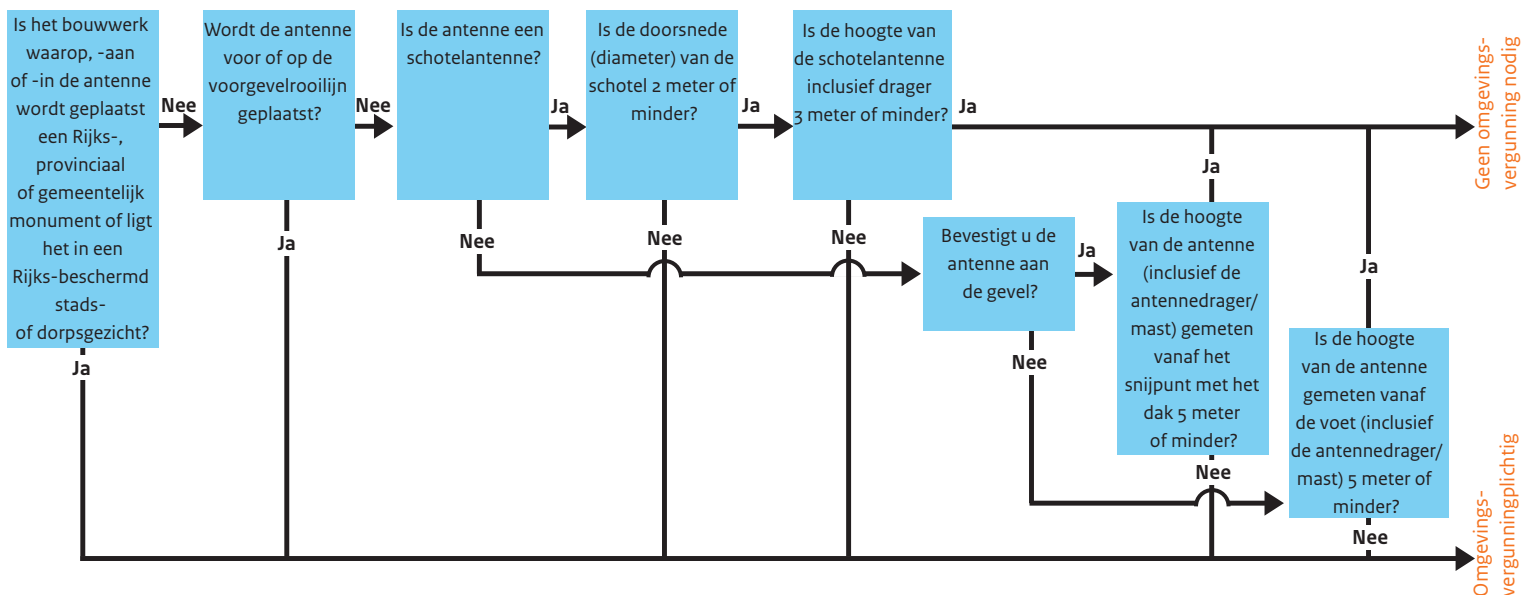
Is het bouwwerk waarop, -aan of -in de antenne wordt geplaatst een Rijks-, provinciaal of gemeentelijk monument of ligt het in een Rijks-beschermd stads- of dorpsgezicht?

Nee

Wordt de antenne voor of op de voorgevelrooilijn geplaatst?

Nee

Is de antenne een schotelantenne?

Ja

Is de doorsnede (diameter) van de schotel 2 meter of minder?

Ja

Is de hoogte van de schotelantenne inclusief drager 3 meter of minder?

Ja

Geen omgevings-vergunning nodig

Ja

Ja

Nee

Nee

Nee

Bevestigt u de antenne aan de gevel?

Ja

Is de hoogte van de antenne (inclusief de antennedrager/ mast) gemeten vanaf het snijpunt met het dak 5 meter of minder?

Ja

Is de hoogte van de antenne gemeten vanaf de voet (inclusief de antennedrager/ mast) 5 meter of minder?

Ja

Nee

Nee

Nee

Omgevings-vergunningplichtig